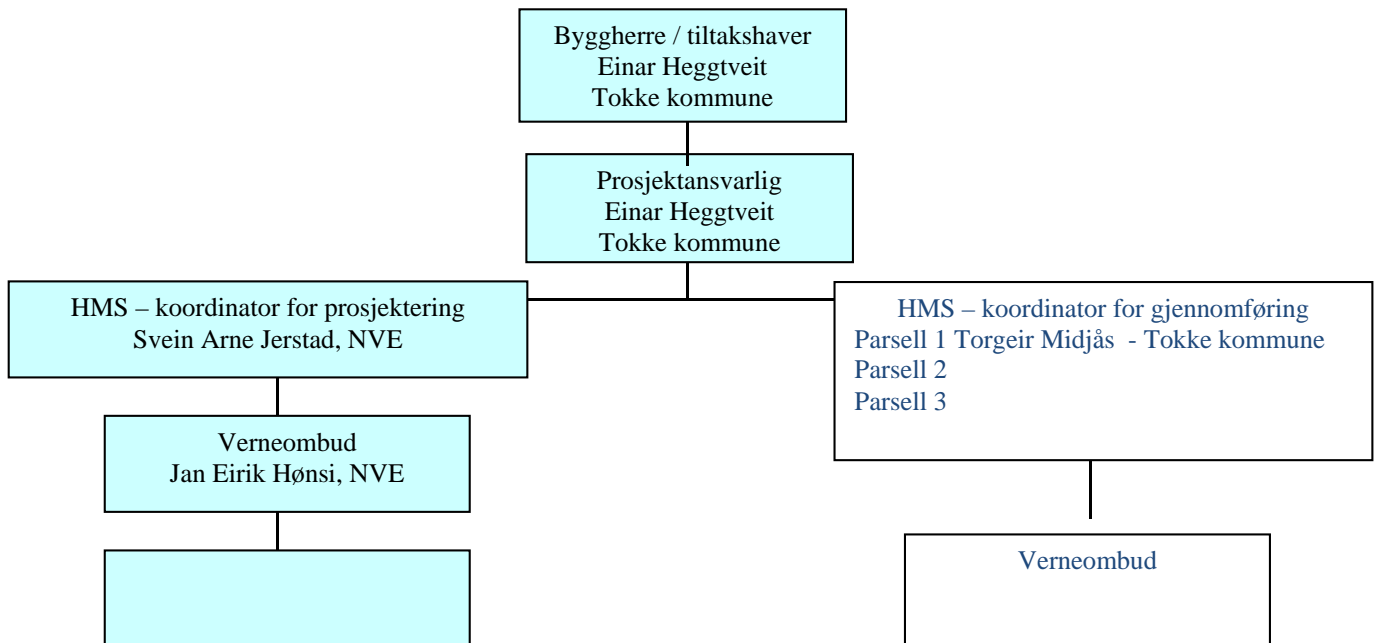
Byggherre / tiltakshaver
Einar Heggtveit
Tokke kommune

Prosjektansvarlig
Einar Heggtveit
Tokke kommune

HMS – koordinator for prosjektering
Svein Arne Jerstad, NVE

HMS – koordinator for gjennomføring
Parsell 1 Torgeir Midjås - Tokke kommune
Parsell 2
Parsell 3

Verneombud
Jan Eirik Hønsi, NVE

Verneombud